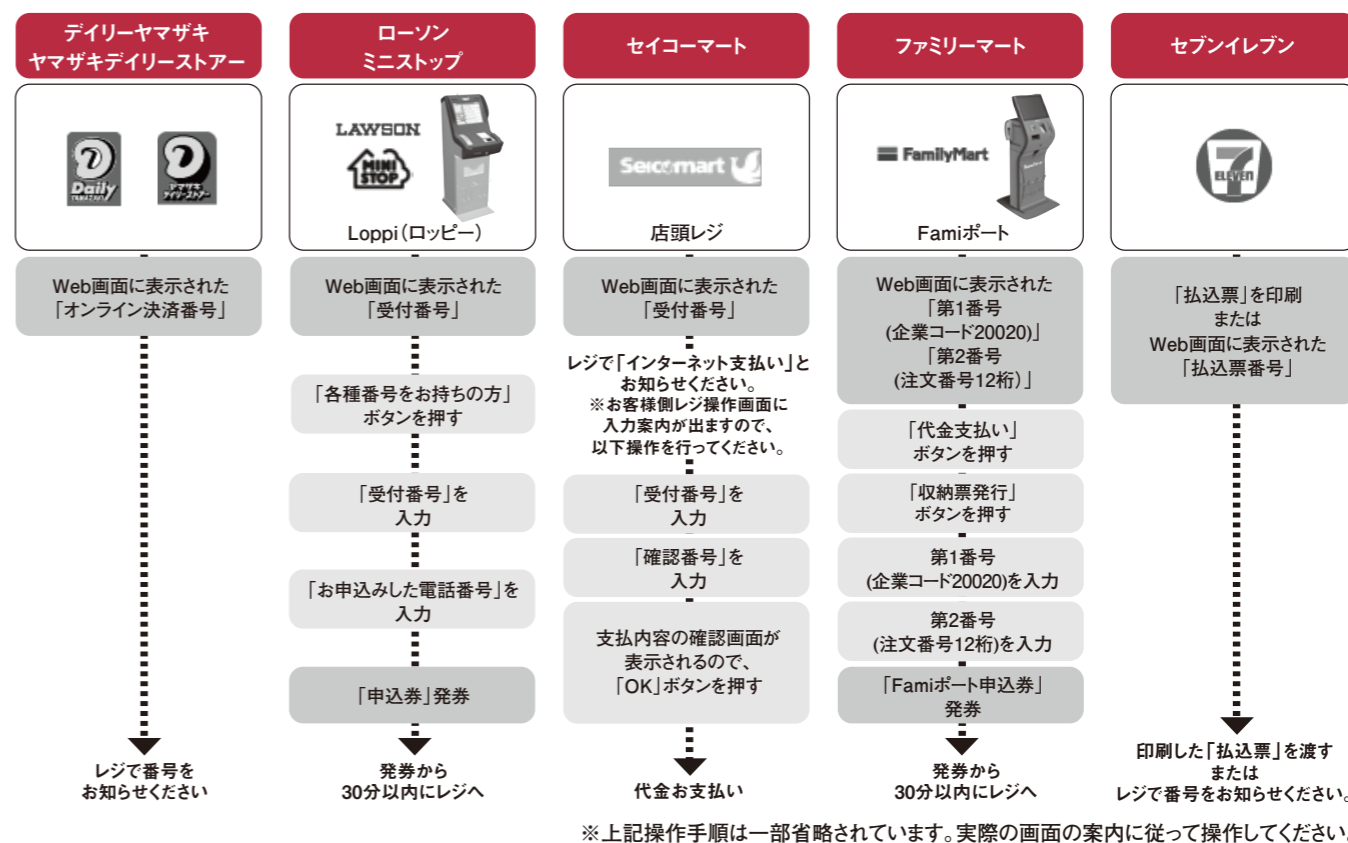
デイリーヤマザキ
ヤマザキデイリーストアー

Daily YAMAZAKI
ヤマザキ デイリーストアー

Web画面に表示された
「オンライン決済番号」

レジで番号を
お知らせください

ローソン
ミニストップ

LAWSON
MINI STOP

Loppi（ロッピー）

Web画面に表示された
「受付番号」

「各種番号をお持ちの方」
ボタンを押す

「受付番号」を
入力

「お申込みした電話番号」を
入力

「申込券」発券

発券から
30分以内にレジへ

セイコーマート

Seicomart

店頭レジ

Web画面に表示された
「受付番号」

レジで「インターネット支払い」と
お知らせください。
※お客様側レジ操作画面に
入力案内が出ますので、
以下操作を行ってください。

「受付番号」を
入力

「確認番号」を
入力

支払内容の確認画面が
表示されるので、
「OK」ボタンを押す

代金お支払い

ファミリーマート

FamilyMart

Famiポート

Web画面に表示された
「第1番号
(企業コード20020)」
「第2番号
(注文番号12桁)」

「代金支払い」
ボタンを押す

「収納票発行」
ボタンを押す

第1番号
(企業コード20020)を入力

第2番号
(注文番号12桁)を入力

「Famiポート申込券」
発券

発券から
30分以内にレジへ

セブンイレブン

ELEVEn

「払込票」を印刷
または
Web画面に表示された
「払込票番号」

印刷した「払込票」を渡す
または
レジで番号をお知らせください。

※上記操作手順は一部省略されています。実際の画面の案内に従って操作してください。